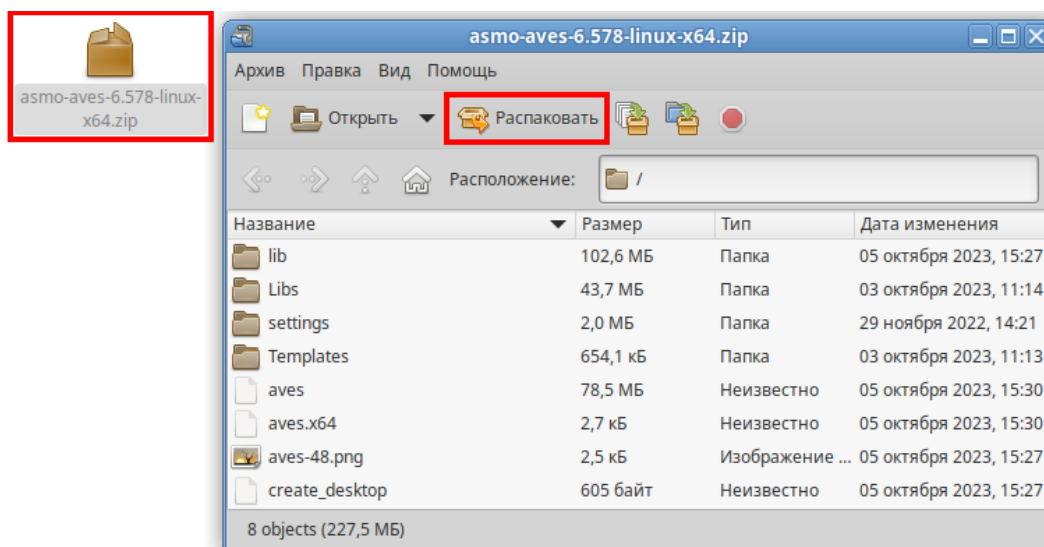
asmo-aves-6.578-linux-x64.zip

asmo-aves-6.578-linux-x64.zip

Архив Правка Вид Помощь

Открыть Распаковать

Расположение: /

| Название | Размер | Тип | Дата изменения |
|---|---|---|---|
| lib | 102,6 МБ | Папка | 05 октября 2023, 15:27 |
| Libs | 43,7 МБ | Папка | 03 октября 2023, 11:14 |
| settings | 2,0 МБ | Папка | 29 ноября 2022, 14:21 |
| Templates | 654,1 кБ | Папка | 03 октября 2023, 11:13 |
| aves | 78,5 МБ | Неизвестно | 05 октября 2023, 15:30 |
| aves.x64 | 2,7 кБ | Неизвестно | 05 октября 2023, 15:30 |
| aves-48.png | 2,5 кБ | Изображение ... | 05 октября 2023, 15:27 |
| create_desktop | 605 байт | Неизвестно | 05 октября 2023, 15:27 |

8 objects (227,5 МБ)